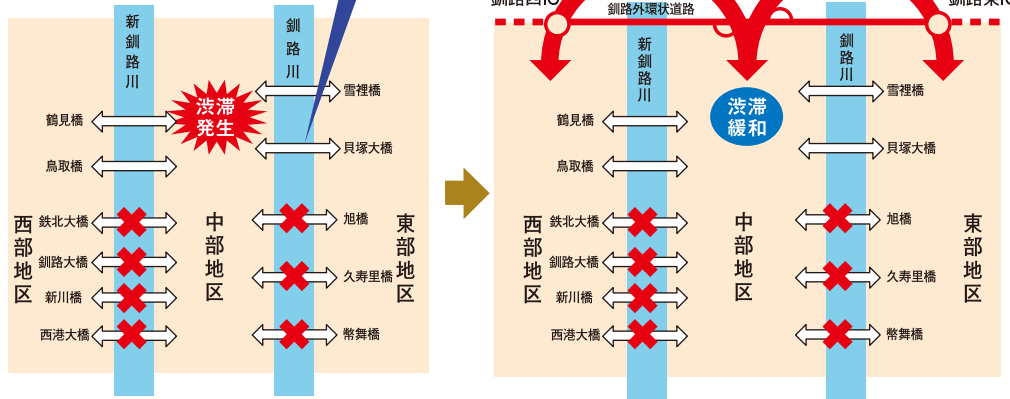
新釧路川

釧路川

渋滞発生

雪裡橋

鶴見橋

貝塚大橋

鳥取橋

西部地区

鉄北大橋

中部地区

旭橋

東部地区

釧路大橋

久寿里橋

新川橋

西港大橋

幣舞橋

釧路西IC

釧路外環状道路

釧路東IC

新釧路川

釧路川

渋滞緩和

雪裡橋

鶴見橋

貝塚大橋

鳥取橋

西部地区

鉄北大橋

中部地区

旭橋

東部地区

釧路大橋

久寿里橋

新川橋

西港大橋

幣舞橋